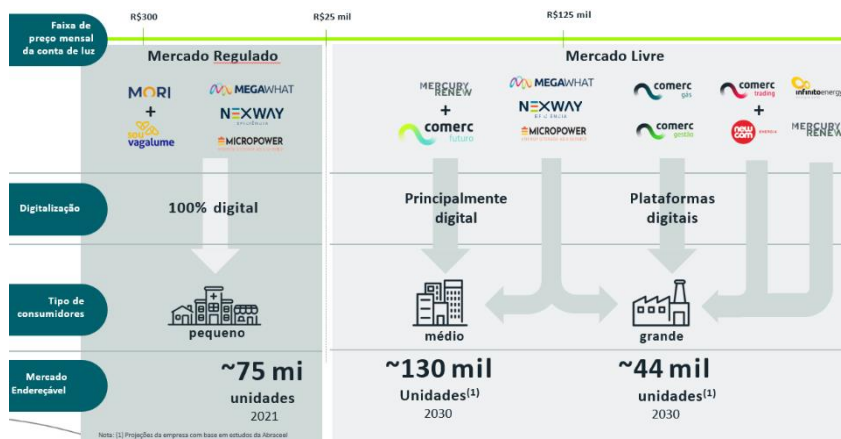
Faixa de preço mensal da conta de luz

R$300

R$25 mil

R$125 mil

Mercado Regulado

MORI
+
sou vagalume

MEGAWHAT
NEXWAY
MICROPOWER

Mercado Livre

MERCURY RENEW
+
comerc futuro

MEGAWHAT
NEXWAY
MICROPOWER

comerc gás
comerc gestão

comerc trading
+
newcom energia

infinito energy
MERCURY RENEW

Digitalização

100% digital

Principalmente digital

Plataformas digitais

Tipo de consumidores

pequeno

médio

grande

Mercado Endereçável

~75 mi
unidades
2021

~130 mil
Unidades$^{(1)}$
2030

~44 mil
unidades$^{(1)}$
2030

Nota: (1) Projeções da empresa com base em estudos da Abraceel